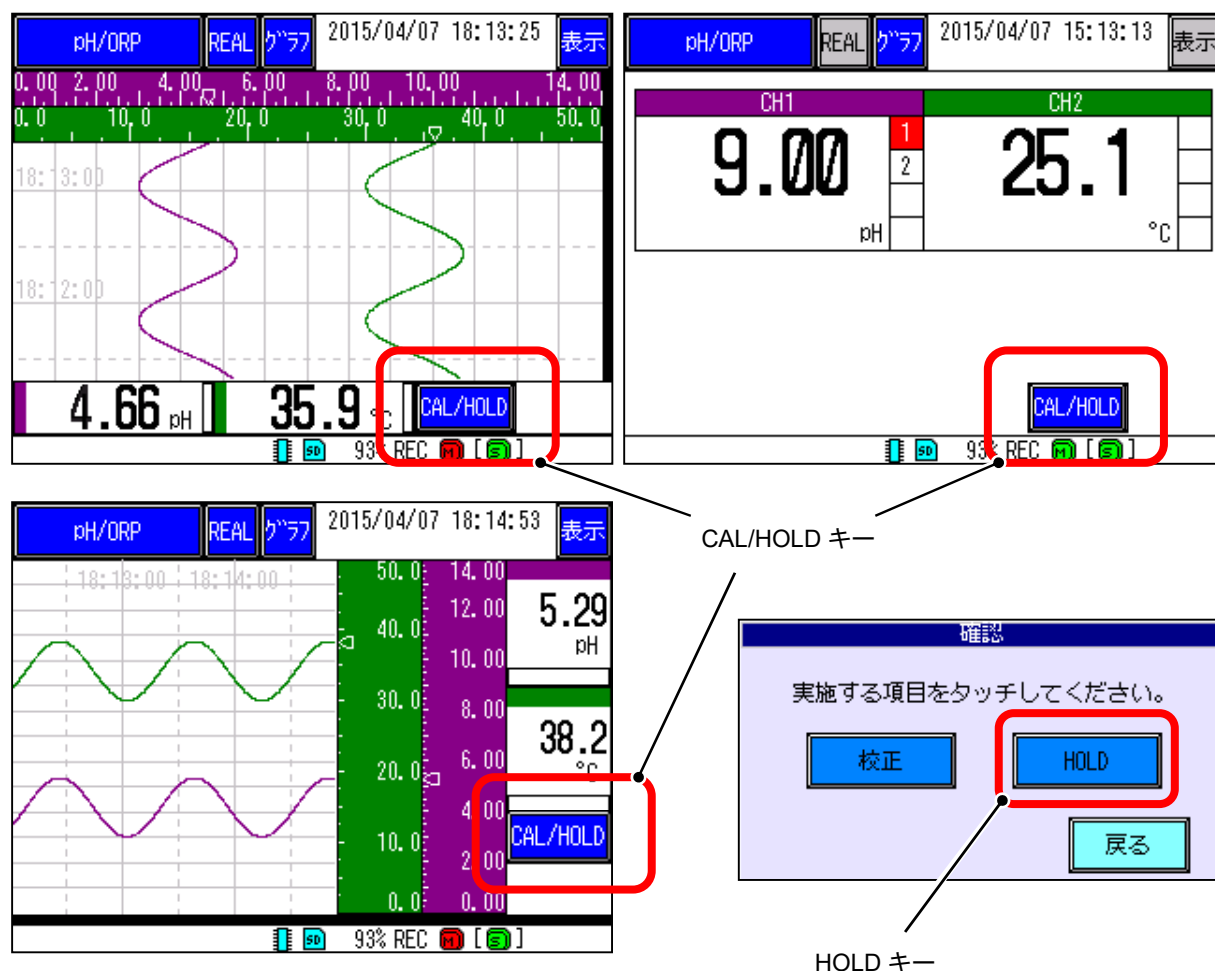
pH/ORP REAL グラフ 2015/04/07 18:13:25 表示

0.00 2.00 4.00 6.00 8.00 10.00 14.00

0.0 10.0 20.0 30.0 40.0 50.0

18:13:00

18:12:00

4.66 pH 35.9 °C CAL/HOLD

SD 93% REC M [S]

pH/ORP REAL グラフ 2015/04/07 15:13:13 表示

| CH1 | | CH2 |
|---|---|---|
| 9.00 pH | 1 2 | 25.1 °C |

CAL/HOLD

SD 93% REC M [S]

pH/ORP REAL グラフ 2015/04/07 18:14:53 表示

18:13:00 18:14:00

50.0 40.0 30.0 20.0 10.0 0.0

14.00 12.00 10.00 8.00 6.00 4.00 2.00 0.00

5.29 pH

38.2 °C

CAL/HOLD

SD 93% REC M [S]

CAL/HOLD キー

確認

実施する項目をタッチしてください。

校正 HOLD

戻る

HOLD キー